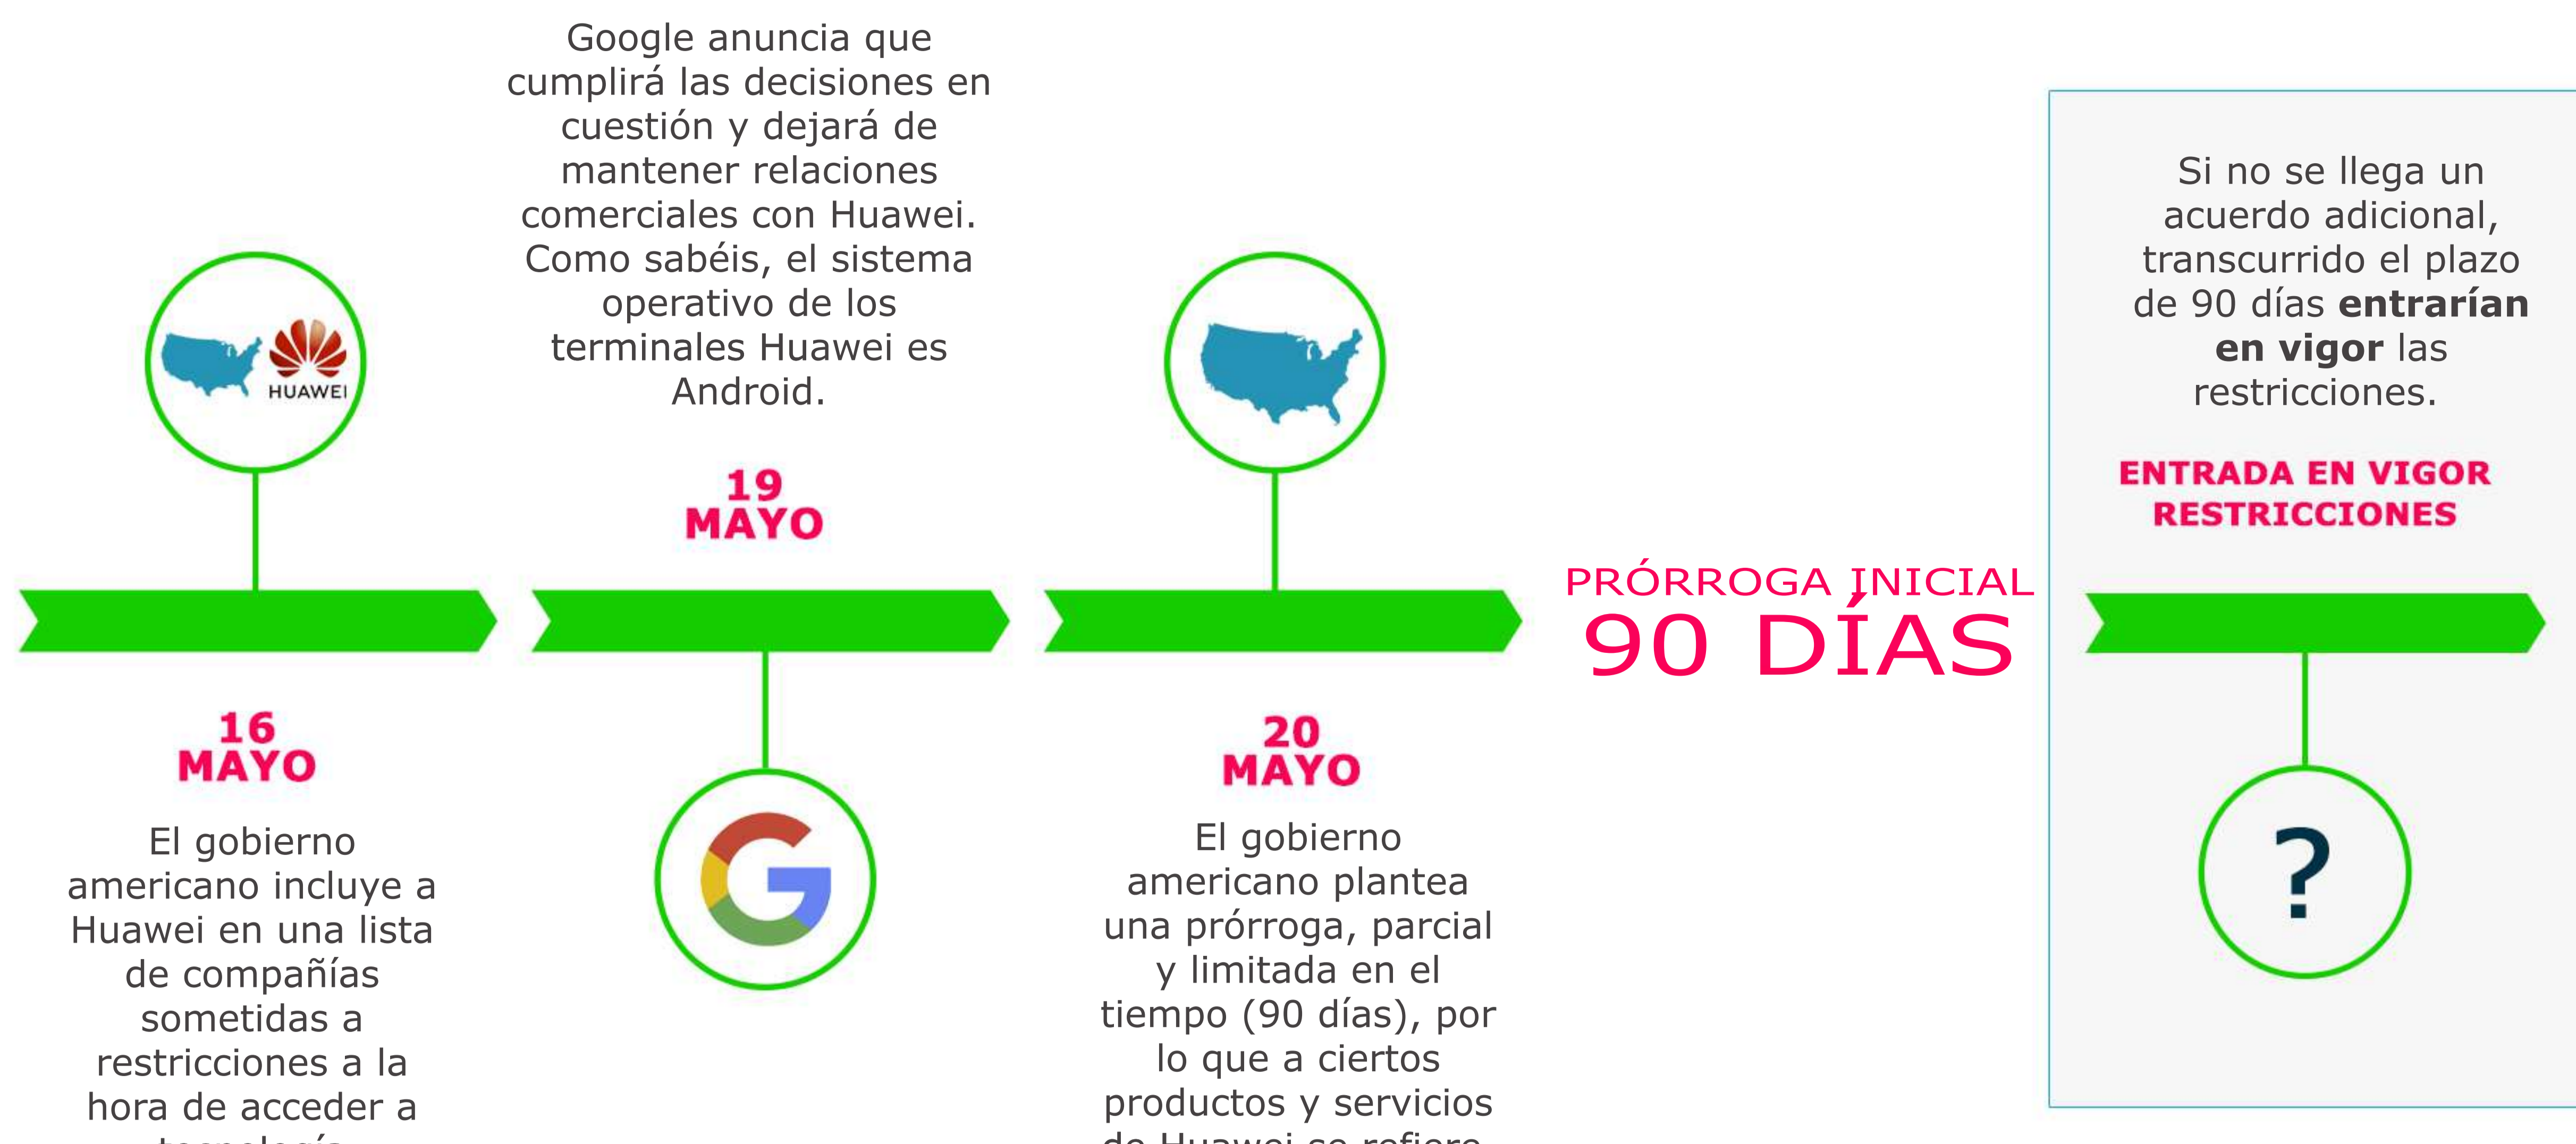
HUAWEI

16 MAYO

El gobierno americano incluye a Huawei en una lista de compañías sometidas a restricciones a la hora de acceder a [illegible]

Google anuncia que cumplirá las decisiones en cuestión y dejará de mantener relaciones comerciales con Huawei. Como sabéis, el sistema operativo de los terminales Huawei es Android.

19 MAYO

20 MAYO

El gobierno americano plantea una prórroga, parcial y limitada en el tiempo (90 días), por lo que a ciertos productos y servicios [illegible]

PRÓRROGA INICIAL
90 DÍAS

Si no se llega un acuerdo adicional, transcurrido el plazo de 90 días **entrarían en vigor** las restricciones.

ENTRADA EN VIGOR RESTRICCIONES

?